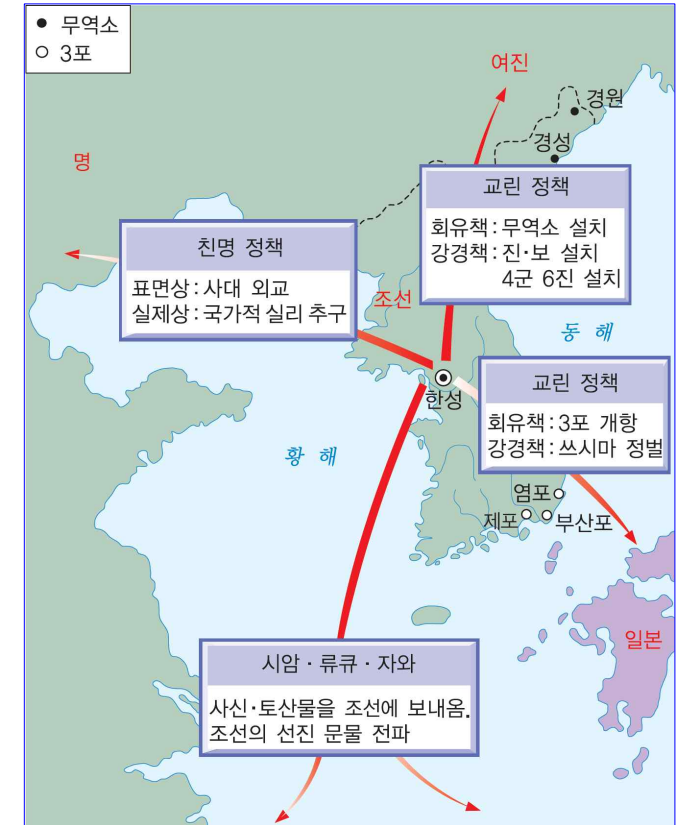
● 무역소
○ 3포

여진

경원

경성

명

교린 정책
회유책 : 무역소 설치
강경책 : 진·보 설치
4군 6진 설치

친명 정책
표면상 : 사대 외교
실제상 : 국가적 실리 추구

조선

동 해

한성

교린 정책
회유책 : 3포 개항
강경책 : 쓰시마 정벌

황 해

염포
제포
부산포

일본

시암 · 류큐 · 자와
사신·토산물을 조선에 보내옴.
조선의 선진 문물 전파